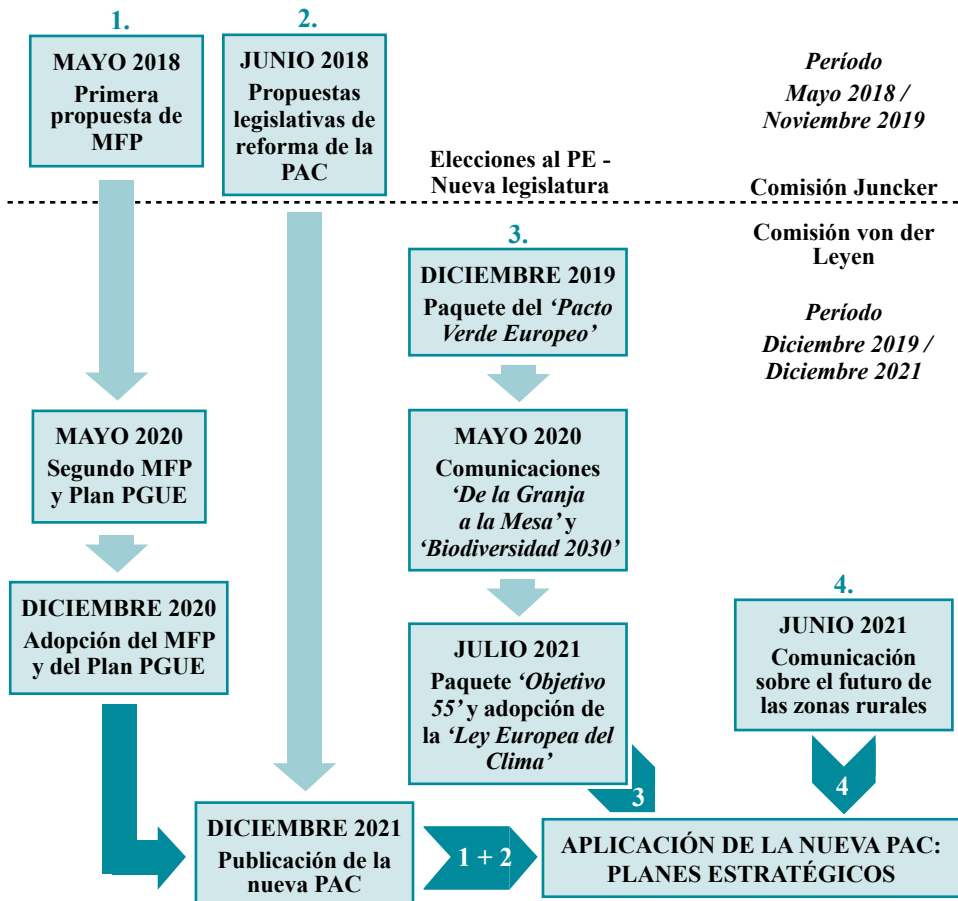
1.

MAYO 2018
Primera propuesta de MFP

2.

JUNIO 2018
Propuestas legislativas de reforma de la PAC

*Período*
*Mayo 2018 / Noviembre 2019*

Elecciones al PE - Nueva legislatura

Comisión Juncker

Comisión von der Leyen

3.

DICIEMBRE 2019
Paquete del *'Pacto Verde Europeo'*

*Período*
*Diciembre 2019 / Diciembre 2021*

MAYO 2020
Segundo MFP y Plan PGUE

MAYO 2020
Comunicaciones *'De la Granja a la Mesa'* y *'Biodiversidad 2030'*

DICIEMBRE 2020
Adopción del MFP y del Plan PGUE

4.

JULIO 2021
Paquete *'Objetivo 55'* y adopción de la *'Ley Europea del Clima'*

JUNIO 2021
Comunicación sobre el futuro de las zonas rurales

3

4

DICIEMBRE 2021
Publicación de la nueva PAC

1 + 2

APLICACIÓN DE LA NUEVA PAC: PLANES ESTRATÉGICOS